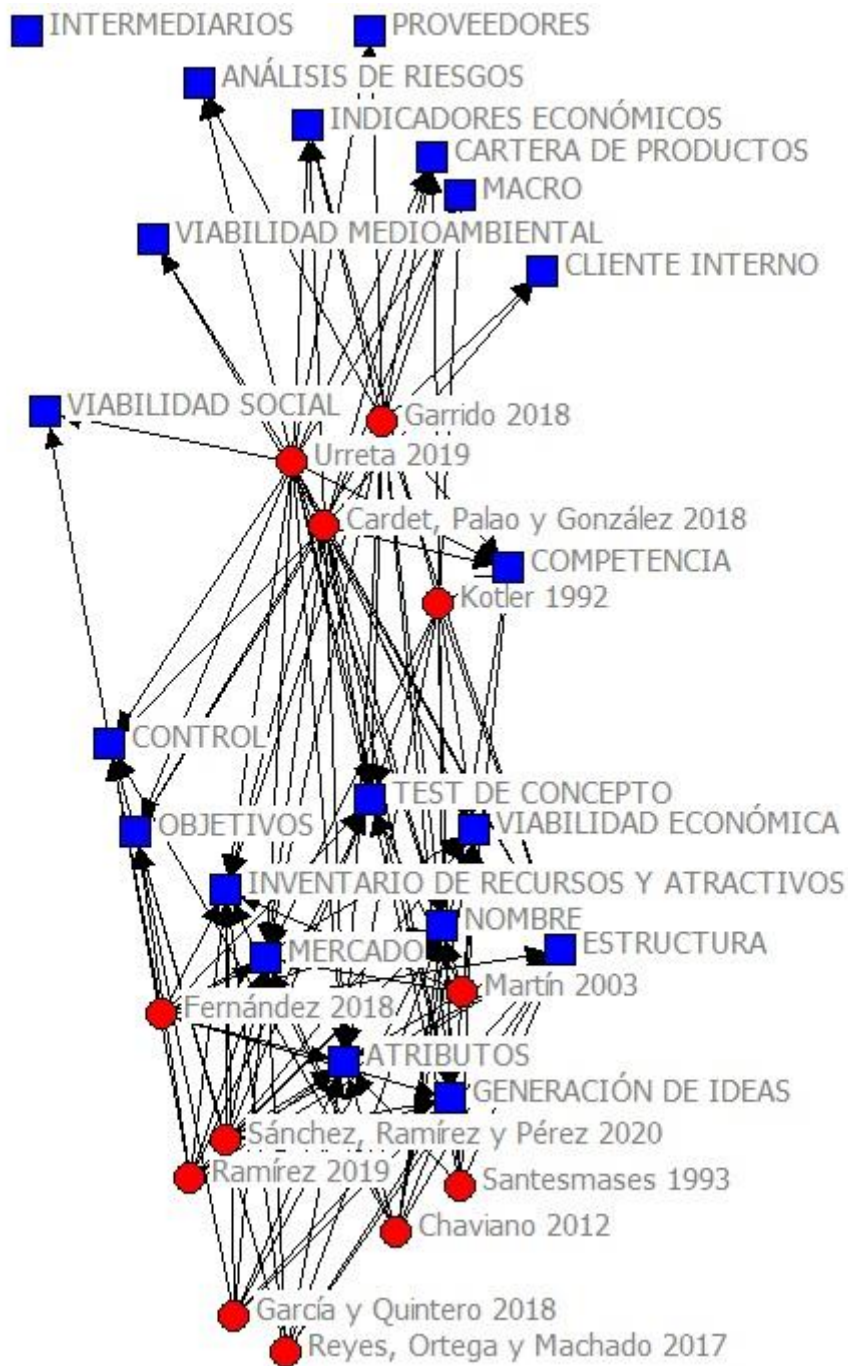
INTERMEDIARIOS
PROVEEDORES
ANÁLISIS DE RIESGOS
INDICADORES ECONÓMICOS
CARTERA DE PRODUCTOS
MACRO
VIABILIDAD MEDIOAMBIENTAL
CLIENTE INTERNO
VIABILIDAD SOCIAL
Garrido 2018
Urreta 2019
Cardet, Palao y González 2018
COMPETENCIA
Kotler 1992
CONTROL
TEST DE CONCEPTO
OBJETIVOS
VIABILIDAD ECONÓMICA
INVENTARIO DE RECURSOS Y ATRACTIVOS
NOMBRE
MERCADO
ESTRUCTURA
Martín 2003
Fernández 2018
ATRIBUTOS
GENERACIÓN DE IDEAS
Sánchez, Ramírez y Pérez 2020
Ramírez 2019
Santesmases 1993
Chaviano 2012
García y Quintero 2018
Reyes, Ortega y Machado 2017